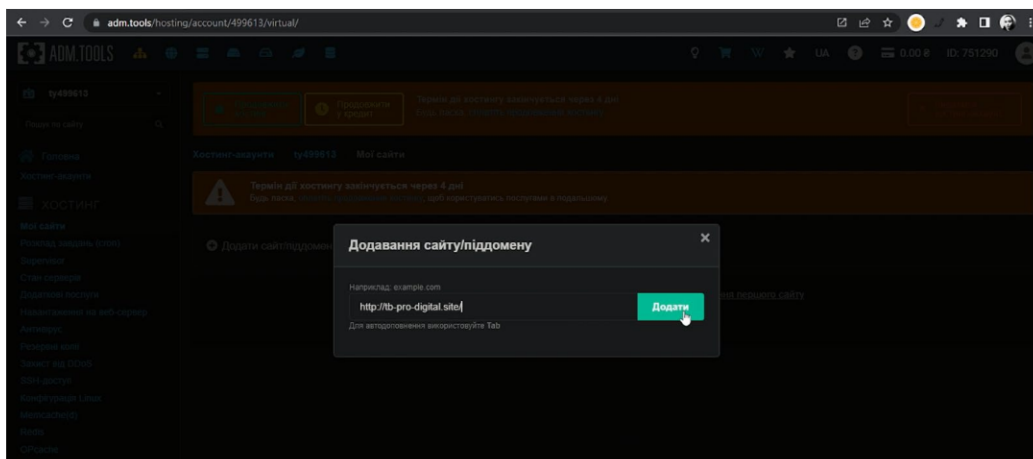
adm.tools/hosting/account/499613/virtual/

ADM.TOOLS

UA

0.00 ₴ ID: 751290

ty499613

Пошук та сайт

Головна

Хостинг-акаунти

ХОСТИНГ

Мої сайти

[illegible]

Продовжити з кредит

Термін дії хостингу закінчується через 4 дні

Хостинг-акаунти ty499613 Мої сайти

Термін дії хостингу закінчується через 4 дні

Додати сайт/піддомен

Додавання сайту/піддомену

Наприклад: example.com

http://tb-pro-digital.site/

Додати

Для автодоповнення використовуйте Tab

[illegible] першого сайту